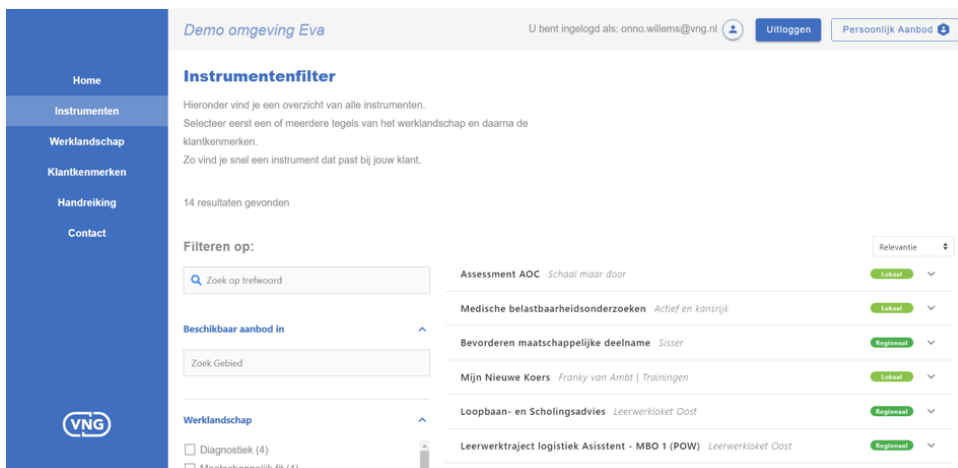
Home
Instrumenten
Werklandschap
Klantkenmerken
Handreiking
Contact

VNG

Demo omgeving Eva

U bent ingelogd als: onno.willems@vng.nl

Uitloggen

Persoonlijk Aanbod

Instrumentenfilter

Hieronder vind je een overzicht van alle instrumenten.
Selecteer eerst een of meerdere tegels van het werklandschap en daarna de klantkenmerken.
Zo vind je snel een instrument dat past bij jouw klant.

14 resultaten gevonden

Filteren op:

Relevantie

Zoek op trefwoord

Beschikbaar aanbod in

Zoek Gebied

Werklandschap

Diagnostiek (4)

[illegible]

Assessment AOC Schaal maar door Lokaal

Medische belastbaarheidsonderzoeken Actief en kansrijk Lokaal

Bevorderen maatschappelijke deelname Sisser Regionaal

Mijn Nieuwe Koers Franky van Ambt | Trainingen Lokaal

Loopbaan- en Scholingsadvies Leerwerkloket Oost Regionaal

Leerwerktraject logistiek Asisstent - MBO 1 (POW) Leerwerkloket Oost Regionaal